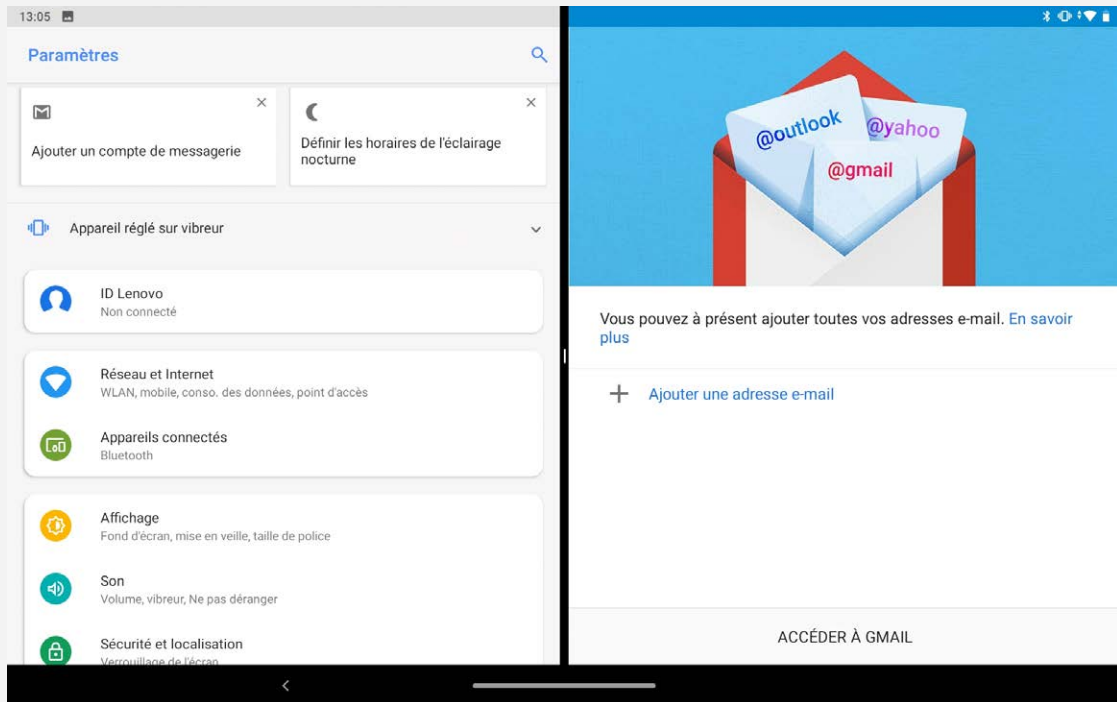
13:05

Paramètres

Ajouter un compte de messagerie

Définir les horaires de l'éclairage nocturne

Appareil réglé sur vibreur

ID Lenovo
Non connecté

Réseau et Internet
WLAN, mobile, conso. des données, point d'accès

Appareils connectés
Bluetooth

Affichage
Fond d'écran, mise en veille, taille de police

Son
Volume, vibreur, Ne pas déranger

Sécurité et localisation
Verrouillage de l'écran

@outlook
@yahoo
@gmail

Vous pouvez à présent ajouter toutes vos adresses e-mail. En savoir plus

Ajouter une adresse e-mail

ACCÉDER À GMAIL